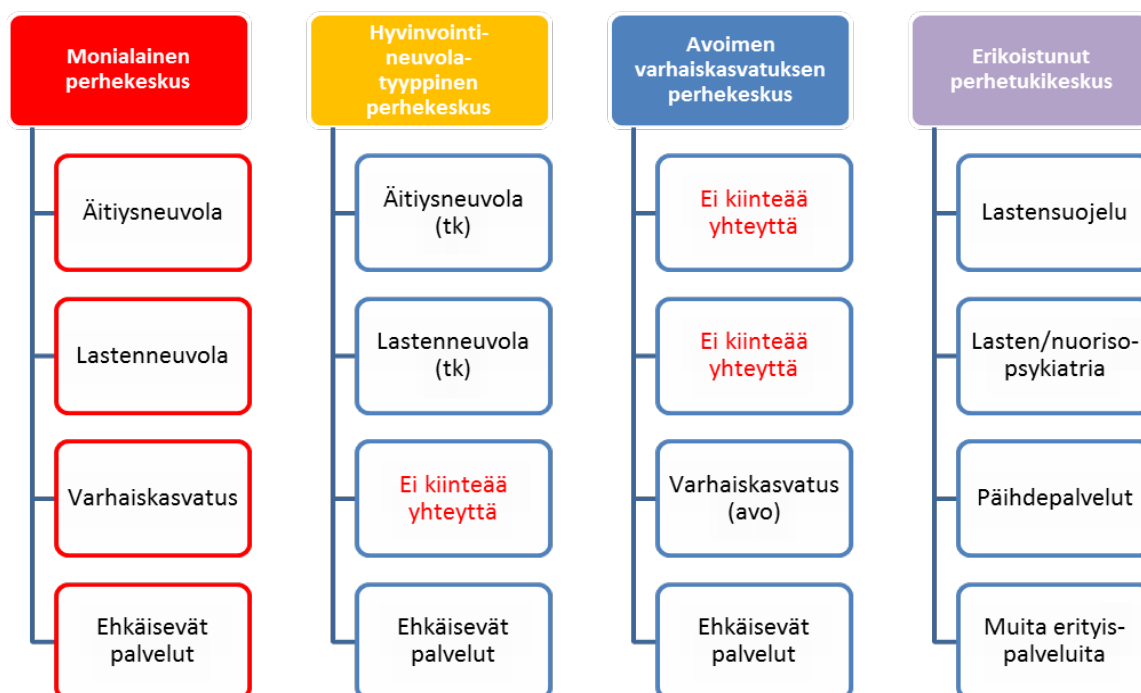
Monialainen perhekeskus

Äitiysneuvola

Lastenneuvola

Varhaiskasvatus

Ehkäisevät palvelut

Hyvinvointi-neuvola-tyyppinen perhekeskus

Äitiysneuvola (tk)

Lastenneuvola (tk)

Ei kiinteää yhteyttä

Ehkäisevät palvelut

Avoimen varhaiskasvatuksen perhekeskus

Ei kiinteää yhteyttä

Ei kiinteää yhteyttä

Varhaiskasvatus (avo)

Ehkäisevät palvelut

Erikoistunut perhetukikeskus

Lastensuojelu

Lasten/nuoriso-psykiatria

Päihdepalvelut

Muita erityis-palveluita